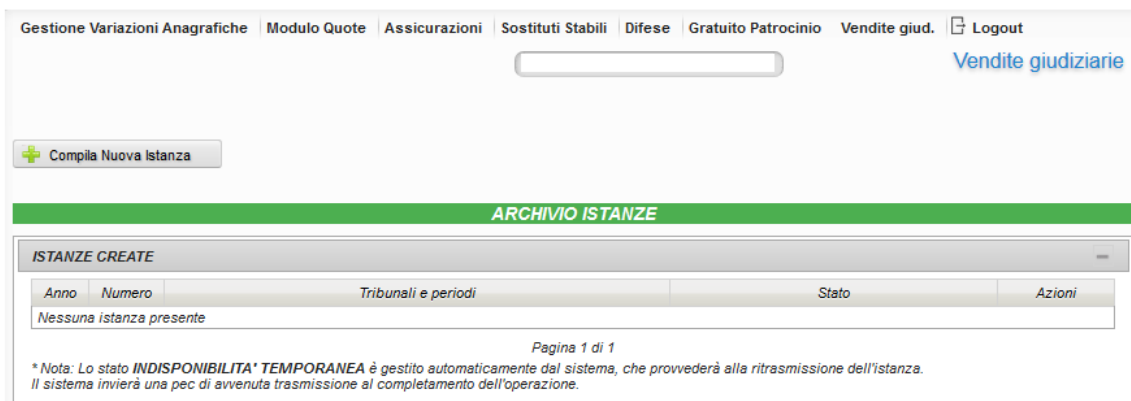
Gestione Variazioni Anagrafiche | Modulo Quote | Assicurazioni | Sostituti Stabili | Difese | Gratuito Patrocinio | Vendite giud. | Logout

Vendite giudiziarie

Compila Nuova Istanza

ARCHIVIO ISTANZE

ISTANZE CREATE

| Anno | Numero | Tribunali e periodi | Stato | Azioni |
|---|---|---|---|---|
| Nessuna istanza presente | | | | |

Pagina 1 di 1

* Nota: Lo stato INDISPONIBILITA' TEMPORANEA è gestito automaticamente dal sistema, che provvederà alla ritrasmissione dell'istanza.
Il sistema invierà una pec di avvenuta trasmissione al completamento dell'operazione.